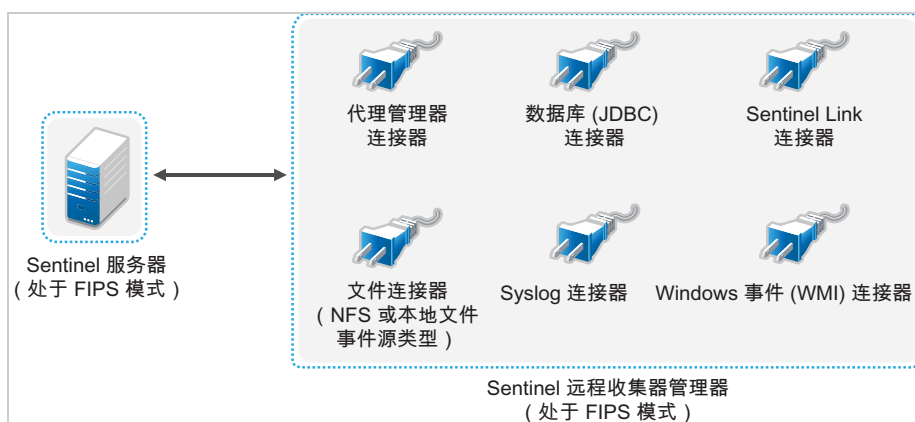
Sentinel 服务器
( 处于 FIPS 模式 )

代理管理器
连接器

数据库 (JDBC)
连接器

Sentinel Link
连接器

文件连接器
( NFS 或本地文件
事件源类型 )

Syslog 连接器

Windows 事件 (WMI) 连接器

Sentinel 远程收集器管理器
( 处于 FIPS 模式 )